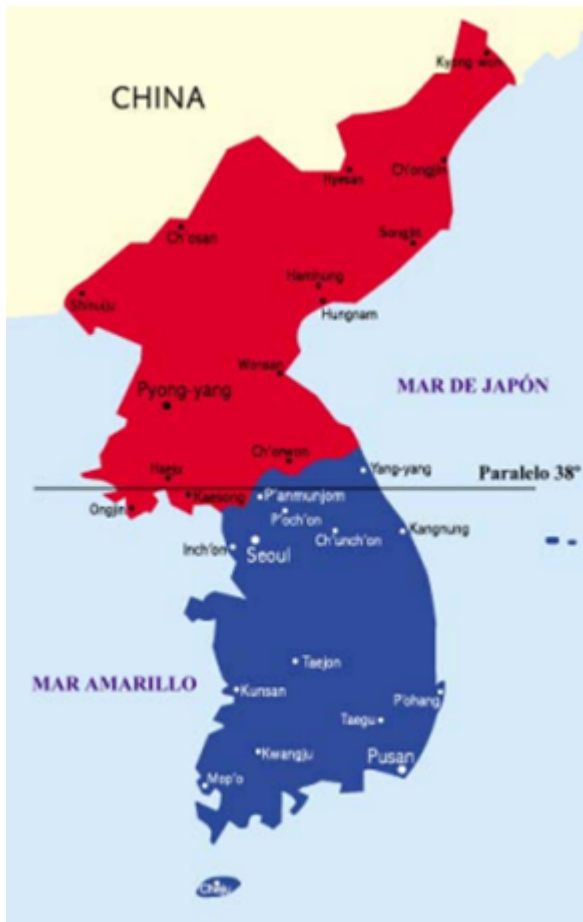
CHINA

Kyong-won

Ch'ongjin

Hyesan

Songjin

Ch'osan

Hamhung

Sinuiju

Hungnam

Wonsan

MAR DE JAPÓN

Pyong-yang

Ch'orwon

Yang-yang

Haeju

Paralelo 38°

Kaesong

P'anmunjom

Ongjin

P'och'on

Ch'unch'on

Kangnung

Inch'on

Seoul

Taejon

MAR AMARILLO

Kunsan

P'ohang

Taegu

Kwangju

Pusan

Mop'o

Cheju